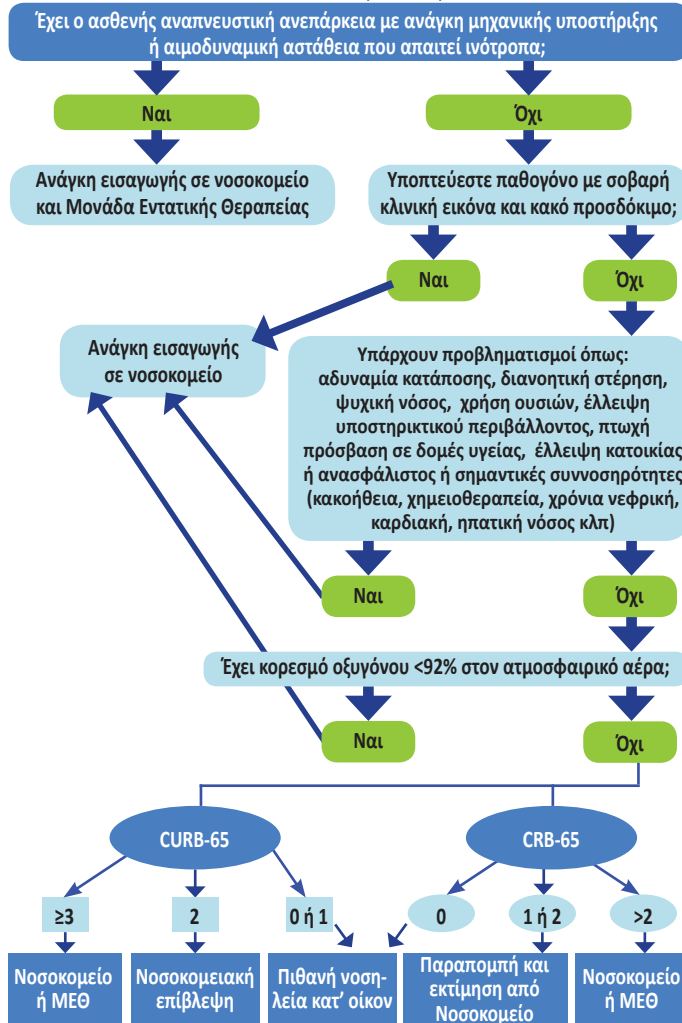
Έχει ο ασθενής αναπνευστική ανεπάρκεια με ανάγκη μηχανικής υποστήριξης ή αιμοδυναμική αστάθεια που απαιτεί ινότροπα;

Ναι

Όχι

Ανάγκη εισαγωγής σε νοσοκομείο και Μονάδα Εντατικής Θεραπείας

Υποπτεύεστε παθογόνο με σοβαρή κλινική εικόνα και κακό προσδόκιμο;

Ναι

Όχι

Ανάγκη εισαγωγής σε νοσοκομείο

Υπάρχουν προβληματισμοί όπως: αδυναμία κατάποσης, διανοητική στέρηση, ψυχική νόσος, χρήση ουσιών, έλλειψη υποστηρικτικού περιβάλλοντος, πτωχή πρόσβαση σε δομές υγείας, έλλειψη κατοικίας ή ανασφάλιστος ή σημαντικές συννοσηρότητες (κακοήθεια, χημειοθεραπεία, χρόνια νεφρική, καρδιακή, ηπατική νόσος κλπ)

Ναι

Όχι

Έχει κορεσμό οξυγόνου <92% στον ατμοσφαιρικό αέρα;

Ναι

Όχι

CURB-65

CRB-65

≥3

2

0 ή 1

0

1 ή 2

>2

Νοσοκομείο ή ΜΕΘ

Νοσοκομειακή επίβλεψη

Πιθανή νοσηλεία κατ' οίκον

Παραπομπή και εκτίμηση από Νοσοκομείο

Νοσοκομείο ή ΜΕΘ